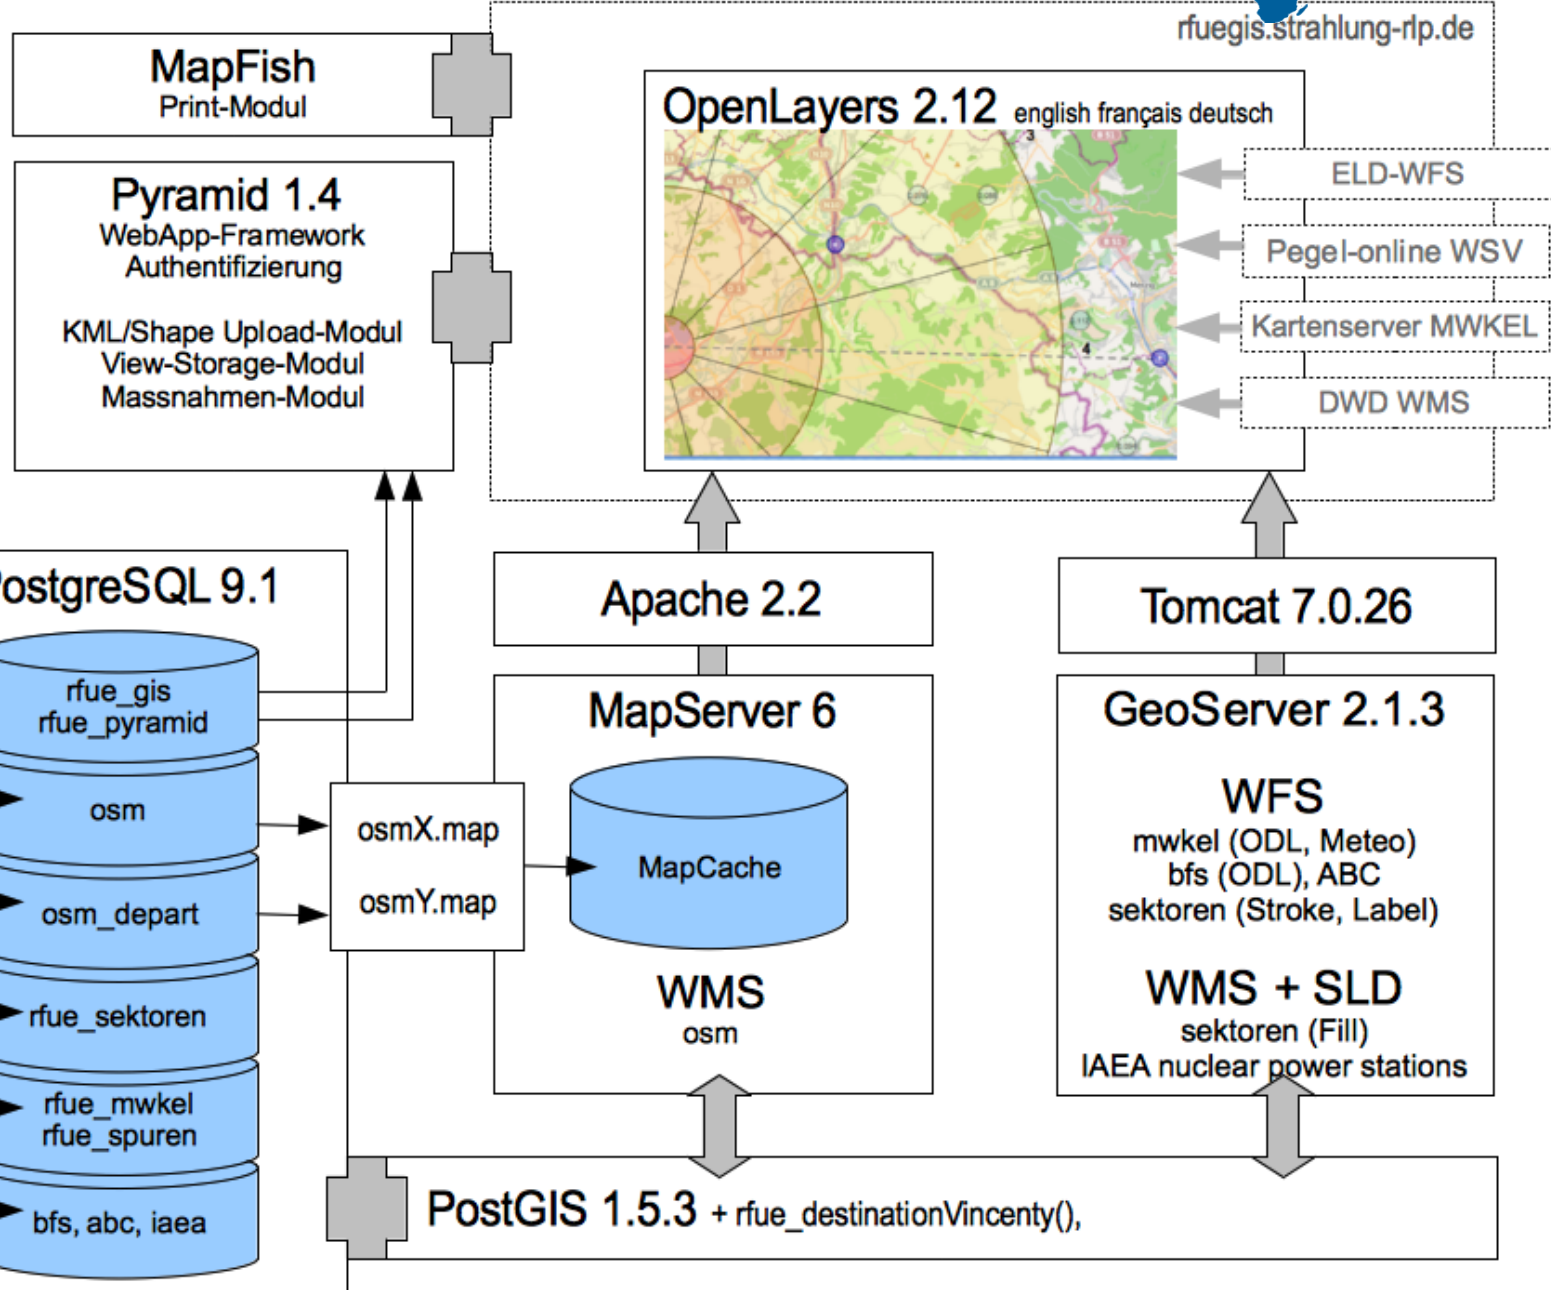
rfuegis.strahlung-rlp.de

MapFish
Print-Modul

Pyramid 1.4
WebApp-Framework
Authentifizierung

KML/Shape Upload-Modul
View-Storage-Modul
Massnahmen-Modul

OpenLayers 2.12 english français deutsch

ELD-WFS

Pegel-online WSV

Kartenserver MWKEL

DWD WMS

ostgreSQL 9.1

rfue_gis
rfue_pyramid

osm

osm_depart

rfue_sektoren

rfue_mwkel
rfue_spuren

bfs, abc, iaea

Apache 2.2

Tomcat 7.0.26

MapServer 6

osmX.map

osmY.map

MapCache

WMS
osm

GeoServer 2.1.3

WFS
mwkel (ODL, Meteo)
bfs (ODL), ABC
sektoren (Stroke, Label)

WMS + SLD
sektoren (Fill)
IAEA nuclear power stations

PostGIS 1.5.3 + rfue_destinationVincenty(),